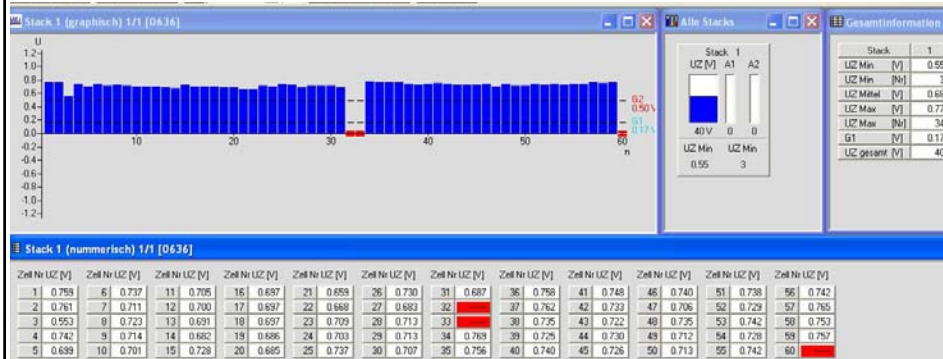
Stack 1 (graphisch) 1/1 [0636]

U
1.2
1.0
0.8
0.6
0.4
0.2
0.0
-0.2
-0.4
-0.6
-0.8
-1.0
-1.2

10 20 30 40 50 60
n

G2 0.50 V
G1 0.17 V

Alle Stacks

Stack 1
UZ [V] A1 A2
40 V 0 0
UZ Min UZ Min
0.55 3

Gesamtinformation

| Stack | | 1 |
|---|---|---|
| UZ Min | [V] | 0.55 |
| UZ Min | [Nr] | 3 |
| UZ Mittel | [V] | 0.68 |
| UZ Max | [V] | 0.77 |
| UZ Max | [Nr] | 34 |
| G1 | [V] | 0.17 |
| UZ gesamt | [V] | 40 |

Stack 1 (nummerisch) 1/1 [0636]

| Zell Nr | UZ [V] | Zell Nr | UZ [V] | Zell Nr | UZ [V] | Zell Nr | UZ [V] | Zell Nr | UZ [V] | Zell Nr | UZ [V] | Zell Nr | UZ [V] | Zell Nr | UZ [V] | Zell Nr | UZ [V] | Zell Nr | UZ [V] | Zell Nr | UZ [V] | Zell Nr | UZ [V] |
|---|---|---|---|---|---|---|---|---|---|---|---|---|---|---|---|---|---|---|---|---|---|---|---|
| 1 | 0.759 | 6 | 0.737 | 11 | 0.705 | 16 | 0.697 | 21 | 0.659 | 26 | 0.730 | 31 | 0.687 | 36 | 0.758 | 41 | 0.748 | 46 | 0.740 | 51 | 0.738 | 56 | 0.742 |
| 2 | 0.761 | 7 | 0.711 | 12 | 0.700 | 17 | 0.697 | 22 | 0.668 | 27 | 0.683 | 32 | | 37 | 0.762 | 42 | 0.733 | 47 | 0.706 | 52 | 0.729 | 57 | 0.765 |
| 3 | 0.553 | 8 | 0.723 | 13 | 0.691 | 18 | 0.697 | 23 | 0.709 | 28 | 0.713 | 33 | | 38 | 0.735 | 43 | 0.722 | 48 | 0.735 | 53 | 0.742 | 58 | 0.753 |
| 4 | 0.742 | 9 | 0.714 | 14 | 0.682 | 19 | 0.686 | 24 | 0.703 | 29 | 0.713 | 34 | 0.769 | 39 | 0.725 | 44 | 0.730 | 49 | 0.712 | 54 | 0.728 | 59 | 0.757 |
| 5 | 0.699 | 10 | 0.701 | 15 | 0.728 | 20 | 0.685 | 25 | 0.737 | 30 | 0.707 | 35 | 0.756 | 40 | 0.740 | 45 | 0.726 | 50 | 0.713 | 55 | 0.742 | 60 | |